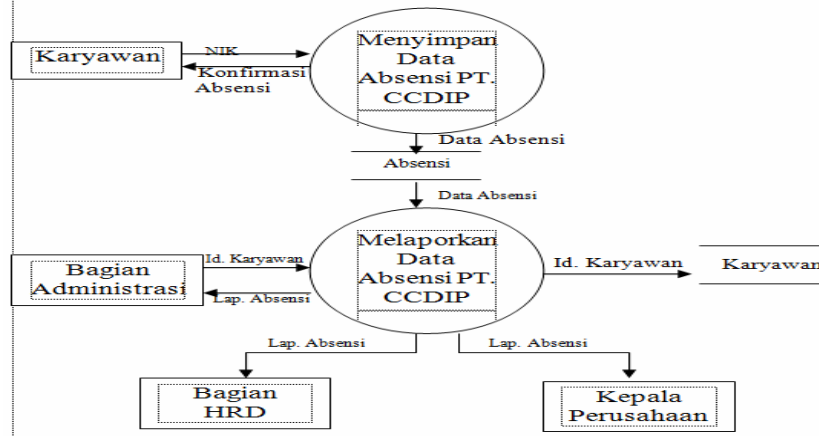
Karyawan

NIK

Konfirmasi Absensi

Menyimpan Data Absensi PT. CCDIP

Data Absensi

Absensi

Data Absensi

Bagian Administrasi

Id. Karyawan

Lap. Absensi

Melaporkan Data Absensi PT. CCDIP

Id. Karyawan

Karyawan

Lap. Absensi

Lap. Absensi

Bagian HRD

Kepala Perusahaan